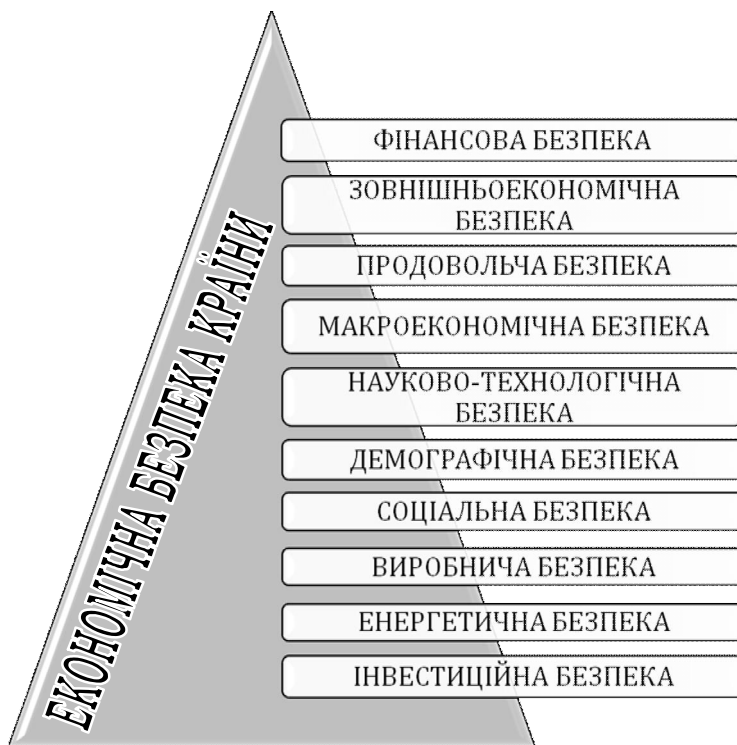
ЕКОНОМІЧНА БЕЗПЕКА КРАЇНИ

ФІНАНСОВА БЕЗПЕКА

ЗОВНІШНЬОЕКОНОМІЧНА БЕЗПЕКА

ПРОДОВОЛЬЧА БЕЗПЕКА

МАКРОЕКОНОМІЧНА БЕЗПЕКА

НАУКОВО-ТЕХНОЛОГІЧНА БЕЗПЕКА

ДЕМОГРАФІЧНА БЕЗПЕКА

СОЦІАЛЬНА БЕЗПЕКА

ВИРОБНИЧА БЕЗПЕКА

ЕНЕРГЕТИЧНА БЕЗПЕКА

ІНВЕСТИЦІЙНА БЕЗПЕКА